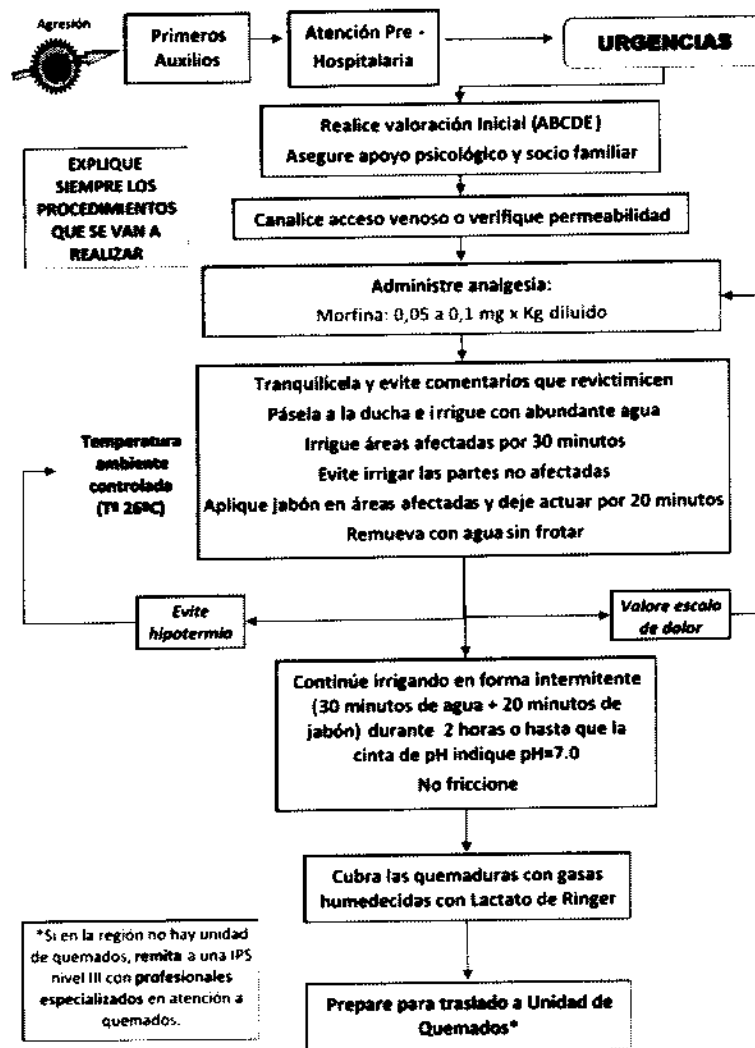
Agresión

Primeros Auxilios

Atención Pre - Hospitalaria

URGENCIAS

Realice valoración Inicial (ABCDE)
Asegure apoyo psicológico y socio familiar

EXPLIQUE SIEMPRE LOS PROCEDIMIENTOS QUE SE VAN A REALIZAR

Canalice acceso venoso o verifique permeabilidad

Administre analgesia:
Morfina: 0,05 a 0,1 mg x Kg diluido

Tranquilícela y evite comentarios que revictimicen
Pásela a la ducha e irrigue con abundante agua
Irrigue áreas afectadas por 30 minutos
Evite irrigar las partes no afectadas
Aplique jabón en áreas afectadas y deje actuar por 20 minutos
Remueva con agua sin frotar

Temperatura ambiente controlada (Tº 26ºC)

Evite hipotermia

Valore escala de dolor

Continúe irrigando en forma intermitente (30 minutos de agua + 20 minutos de jabón) durante 2 horas o hasta que la cinta de pH indique pH=7.0
No friccione

Cubra las quemaduras con gasas humedecidas con Lactato de Ringer

*Si en la región no hay unidad de quemados, remita a una IPS nivel III con profesionales especializados en atención a quemados.

Prepare para traslado a Unidad de Quemados*